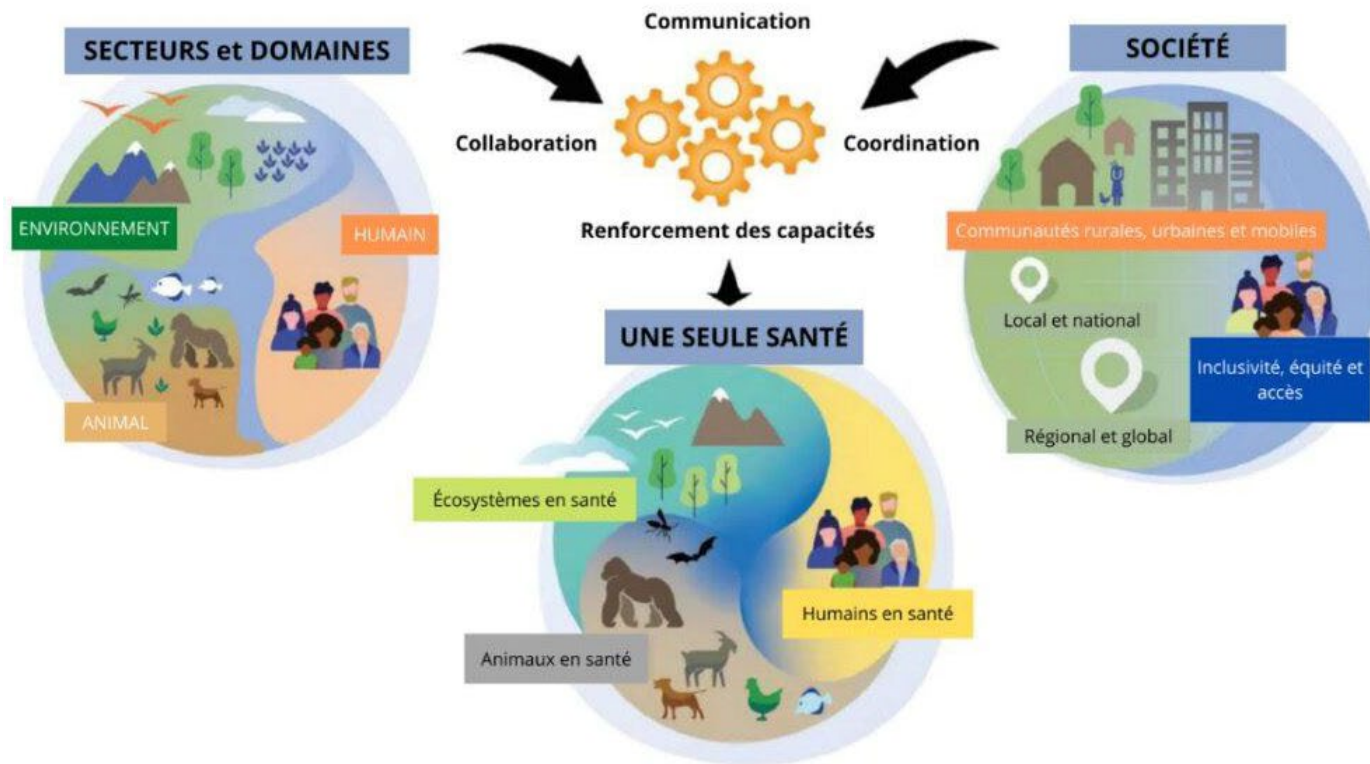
SECTEURS et DOMAINES

ENVIRONNEMENT

HUMAIN

ANIMAL

Communication

Collaboration

Coordination

Renforcement des capacités

SOCIÉTÉ

Communautés rurales, urbaines et mobiles

Local et national

Inclusivité, équité et accès

Régional et global

UNE SEULE SANTÉ

Écosystèmes en santé

Humains en santé

Animaux en santé